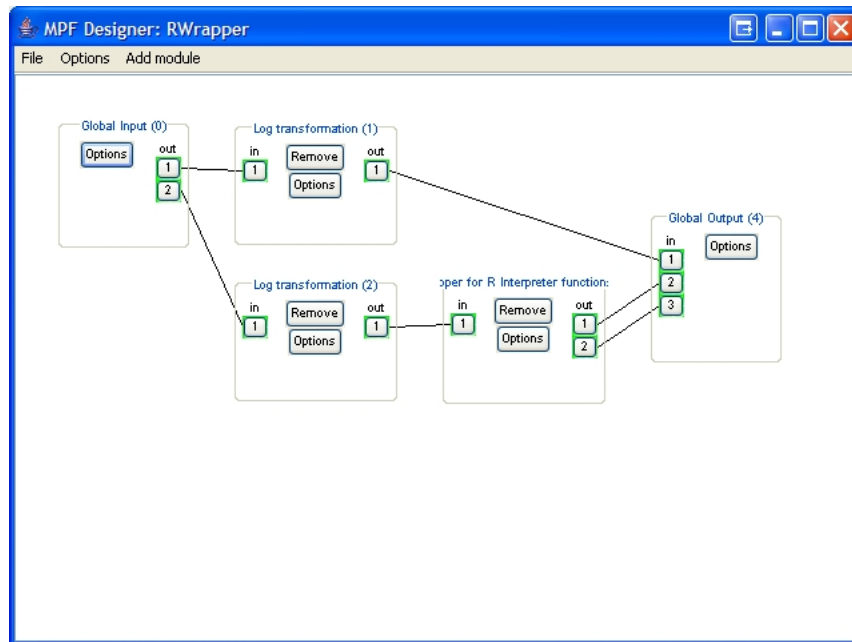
MPF Designer: RWrapper

File Options Add module

Global Input (0)
Options
out
1
2

Log transformation (1)
in
1
Remove
Options
out
1

Global Output (4)
in
1
2
3
Options

Log transformation (2)
in
1
Remove
Options
out
1

pper for R Interpreter function:
in
1
Remove
Options
out
1
2